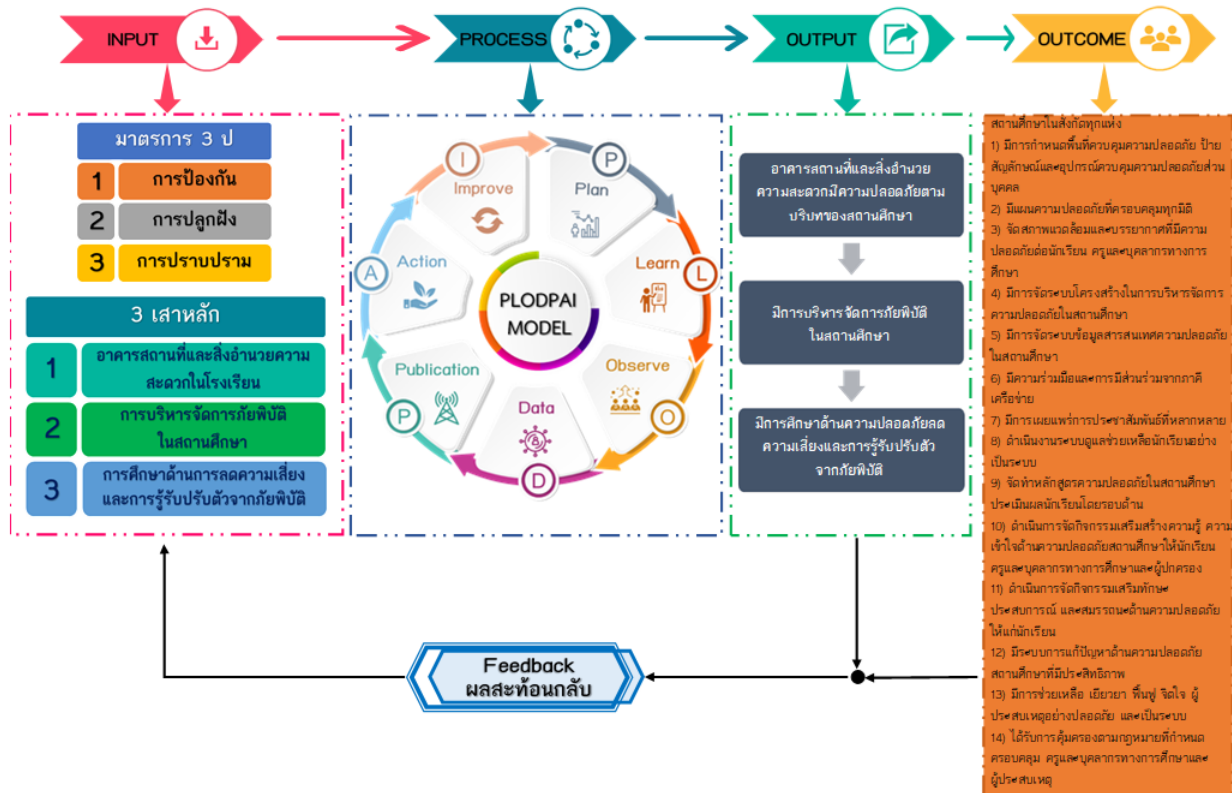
INPUT

PROCESS

OUTPUT

OUTCOME

มาตรการ 3 ป

1 การป้องกัน

2 การปลูกฝัง

3 การปราบปราม

3 เสาหลัก

1 อาคารสถานที่และสิ่งอำนวยความสะดวกในโรงเรียน

2 การบริหารจัดการภัยพิบัติในสถานศึกษา

3 การศึกษาด้านการลดความเสี่ยงและการรู้รับปรับตัวจากภัยพิบัติ

I Improve

P Plan

L Learn

O Observe

D Data

P Publication

A Action

PLODPAI MODEL

อาคารสถานที่และสิ่งอำนวยความสะดวกมีความปลอดภัยตามบริบทของสถานศึกษา

มีการบริหารจัดการภัยพิบัติในสถานศึกษา

มีการศึกษาด้านความปลอดภัยลดความเสี่ยงและการรู้รับปรับตัวจากภัยพิบัติ

สถานศึกษาในสังกัดทุกแห่ง
1) มีการกำหนดพื้นที่ควบคุมความปลอดภัย ป้ายสัญลักษณ์และอุปกรณ์ควบคุมความปลอดภัยส่วนบุคคล
2) มีแผนความปลอดภัยที่ครอบคลุมทุกมิติ
3) จัดสภาพแวดล้อมและบรรยากาศที่มีความปลอดภัยต่อนักเรียน ครูและบุคลากรทางการศึกษา
4) มีการจัดระบบโครงสร้างในการบริหารจัดการความปลอดภัยในสถานศึกษา
5) มีการจัดระบบข้อมูลสารสนเทศความปลอดภัยในสถานศึกษา
6) มีความร่วมมือและการมีส่วนร่วมจากภาคีเครือข่าย
7) มีการเผยแพร่การประชาสัมพันธ์ที่หลากหลาย
8) ดำเนินงานระบบดูแลช่วยเหลือนักเรียนอย่างเป็นระบบ
9) จัดทำหลักสูตรความปลอดภัยในสถานศึกษา ประเมินผลนักเรียนโดยรอบด้าน
10) ดำเนินการจัดกิจกรรมเสริมสร้างความรู้ ความเข้าใจด้านความปลอดภัยสถานศึกษาให้นักเรียน ครูและบุคลากรทางการศึกษาและผู้ปกครอง
11) ดำเนินการจัดกิจกรรมเสริมทักษะ ประสบการณ์ และสมรรถนะด้านความปลอดภัยให้แก่นักเรียน
12) มีระบบการแก้ปัญหาด้านความปลอดภัยสถานศึกษาที่มีประสิทธิภาพ
13) มีการช่วยเหลือ เยียวยา ฟื้นฟู จิตใจ ผู้ประสบเหตุอย่างปลอดภัย และเป็นระบบ
14) ได้รับการคุ้มครองตามกฎหมายที่กำหนดครอบคลุม ครูและบุคลากรทางการศึกษาและผู้ประสบเหตุ

Feedback
ผลสะท้อนกลับ